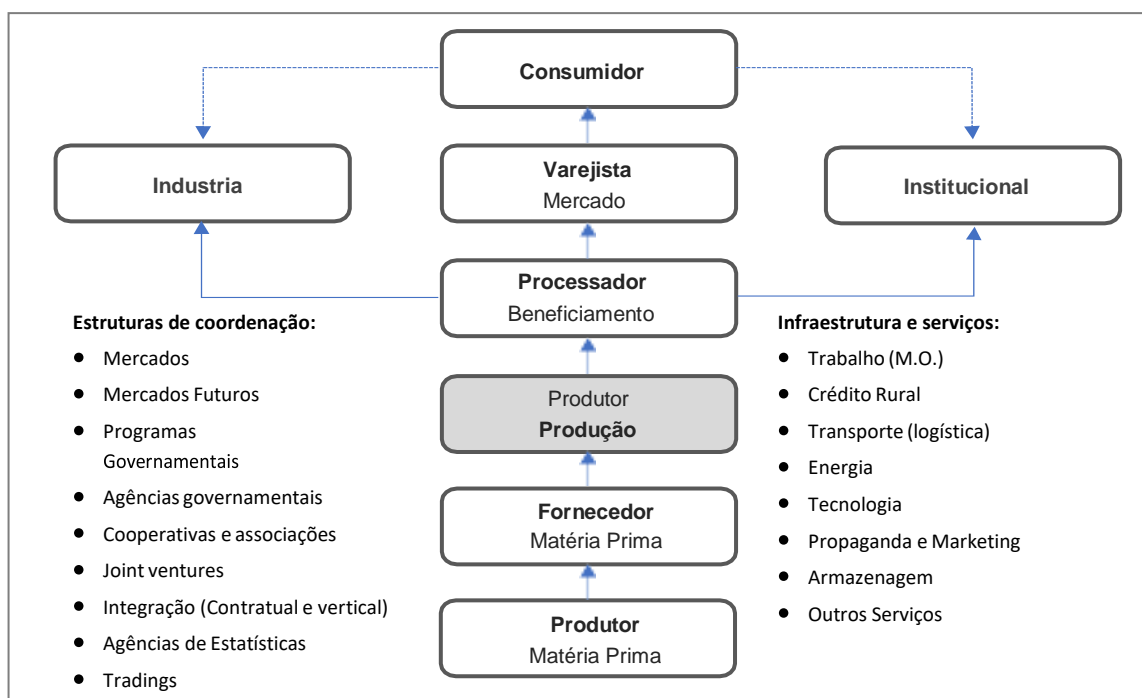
Consumidor

Industria

Varejista
Mercado

Institucional

Processador
Beneficiamento

Estruturas de coordenação:
- Mercados
- Mercados Futuros
- Programas Governamentais
- Agências governamentais
- Cooperativas e associações
- Joint ventures
- Integração (Contratual e vertical)
- Agências de Estatísticas
- Tradings

Produtor
Produção

Fornecedor
Matéria Prima

Produtor
Matéria Prima

Infraestrutura e serviços:
- Trabalho (M.O.)
- Crédito Rural
- Transporte (logística)
- Energia
- Tecnologia
- Propaganda e Marketing
- Armazenagem
- Outros Serviços